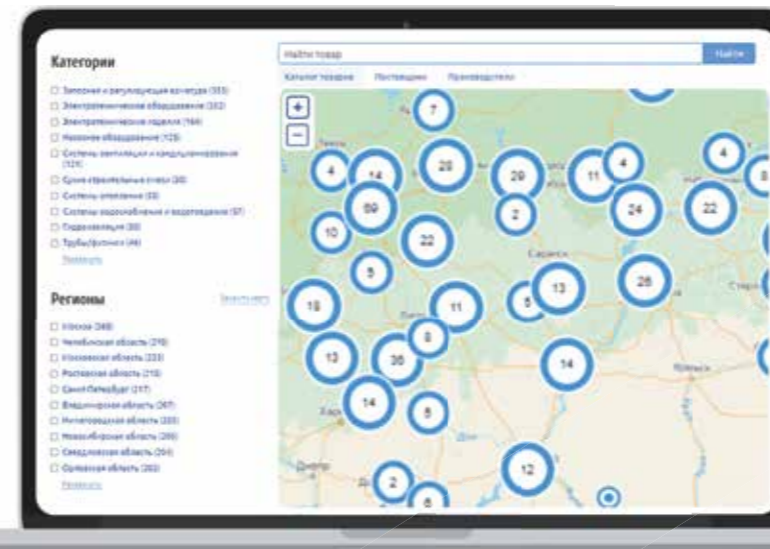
Категории

☐ Запорная и регулирующая арматура (355)
☐ Электротехническое оборудование (202)
☐ Электротехнические изделия (164)
☐ Насосное оборудование (125)
☐ Системы вентиляции и кондиционирования (121)
☐ Сухие строительные смеси (30)
☐ Системы отопления (55)
☐ Системы водоснабжения и водоотведения (57)
☐ Гидроизоляция (50)
☐ Трубы/фитинги (46)
Развернуть

Регионы

☐ Москва (348)
☐ Челябинская область (276)
☐ Московская область (233)
☐ Ростовская область (218)
☐ Санкт-Петербург (217)
☐ Владимирская область (207)
☐ Нижегородская область (205)
☐ Новосибирская область (205)
☐ Свердловская область (204)
☐ Орловская область (202)
Развернуть

Найти товар
Найти
Каталог товаров Поставщики Производители

+
−
7
4
14
28
29
11
4
4
8
89
2
24
22
10
22
5
28
18
11
5
13
8
13
36
14
14
5
12
2
6
Саранск
Днепр
Дон